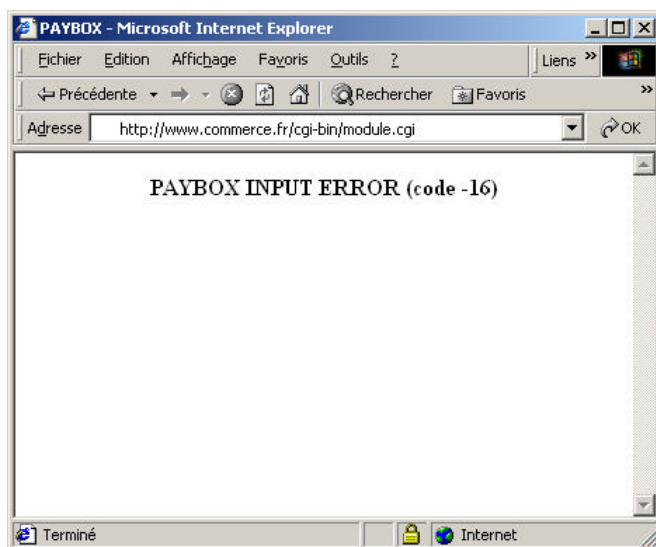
PAYBOX - Microsoft Internet Explorer

Fichier Edition Affichage Favoris Outils ?

Liens »

Précédente Rechercher Favoris

Adresse http://www.commerce.fr/cgi-bin/module.cgi OK

PAYBOX INPUT ERROR (code -16)

Terminé Internet